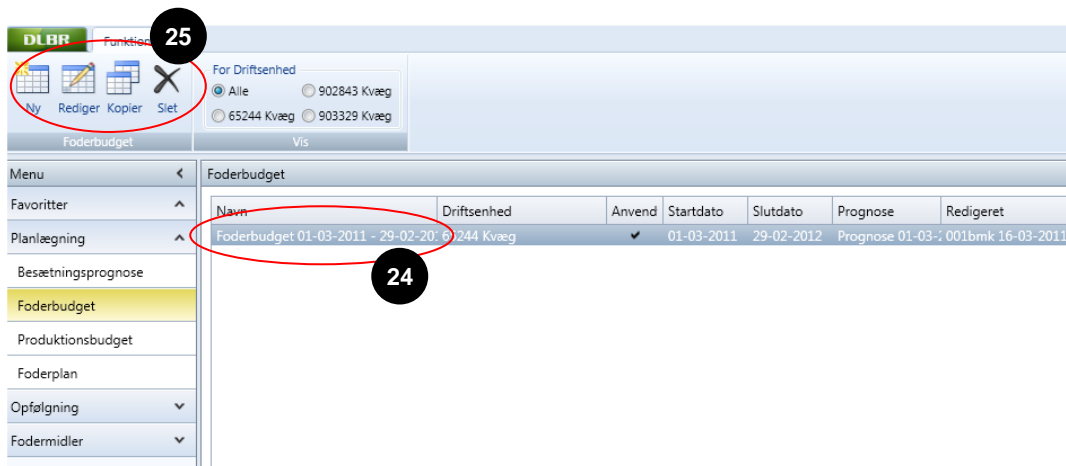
DLBR Funktion

25

Ny Rediger Kopier Slet

Foderbudget

For Driftsenhed

Alle 902843 Kvæg

65244 Kvæg 903329 Kvæg

Vis

Menu

Favoritter

Planlægning

Besætningsprognose

Foderbudget

Produktionsbudget

Foderplan

Opfølgning

Fodermidler

Foderbudget

| Navn | Driftsenhed | Anvend | Startdato | Slutdato | Prognose | Redigeret |
|---|---|---|---|---|---|---|
| Foderbudget 01-03-2011 - 29-02-20 | 65244 Kvæg | ✔ | 01-03-2011 | 29-02-2012 | Prognose 01-03-2 | 001bmk 16-03-2011 |

24